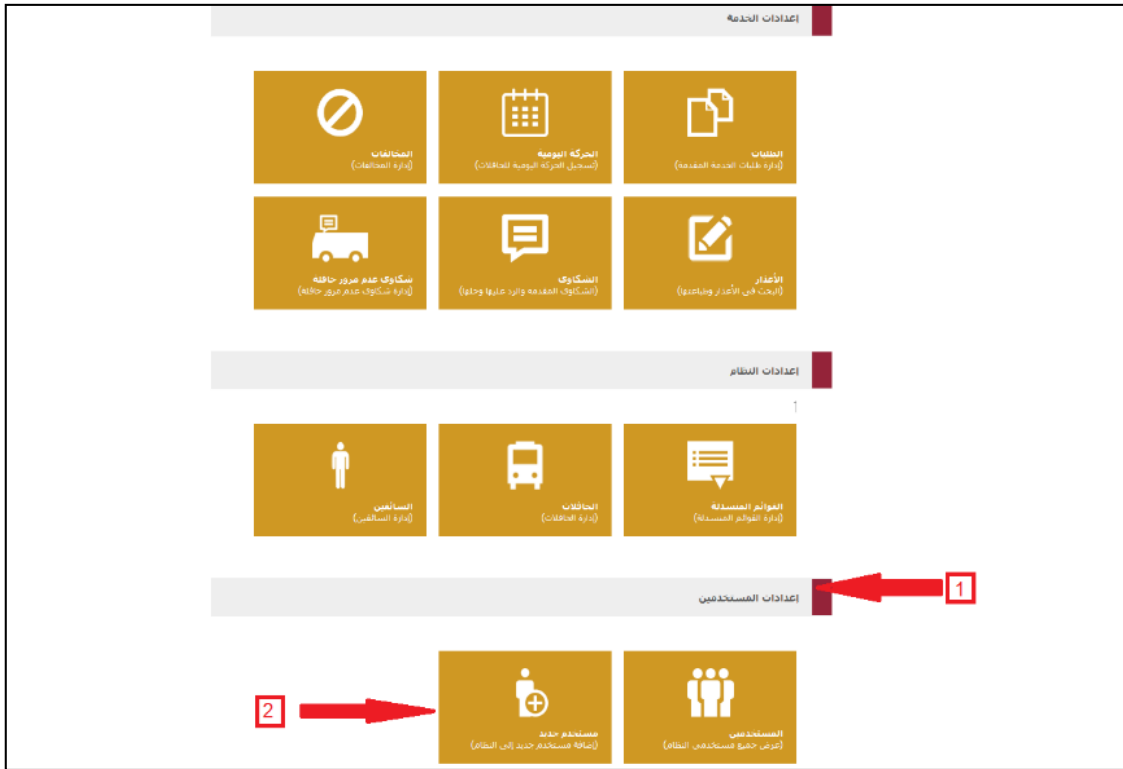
إعدادات الخدمة

الطلبات
(إدارة طلبات الخدمة المقدمة)

الحركة اليومية
(تسجيل الحركة اليومية للحافلات)

المخالفات
(إدارة المخالفات)

الأعذار
(البحث في الأعذار وطباعتها)

الشكاوى
(الشكاوى المقدمة والرد عليها وحلها)

شكاوى عدم مرور حافلة
(إدارة شكاوى عدم مرور حافلة)

إعدادات النظام

1

القوائم المنسدلة
(إدارة القوائم المنسدلة)

الحافلات
(إدارة الحافلات)

السائقين
(إدارة السائقين)

إعدادات المستخدمين

1

المستخدمين
(عرض جميع مستخدمي النظام)

مستخدم جديد
(إضافة مستخدم جديد إلى النظام)

2